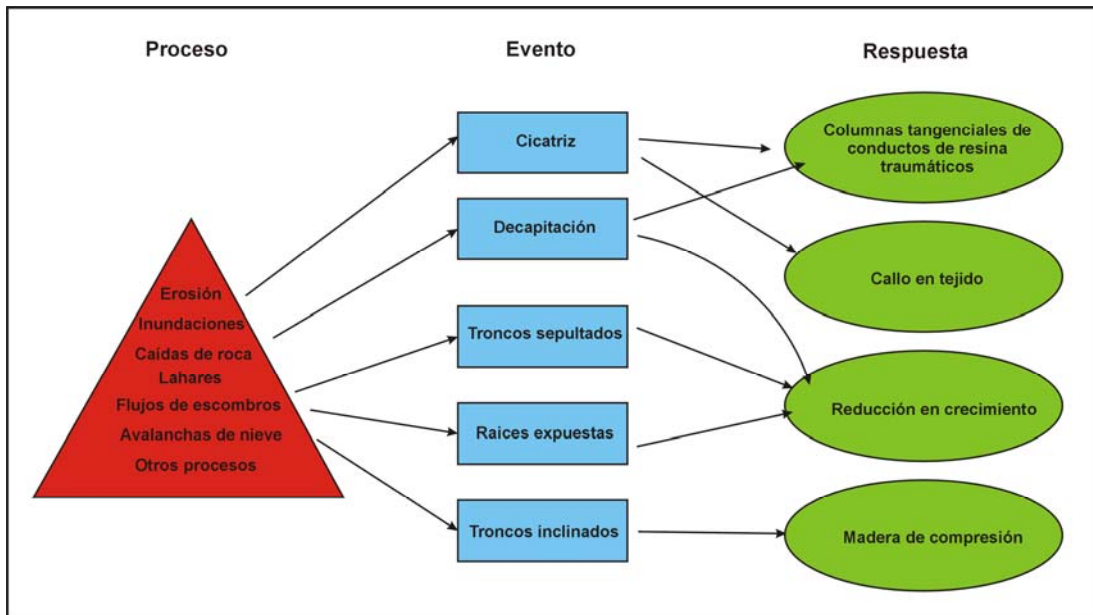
Proceso

Evento

Respuesta

Erosión
Inundaciones
Caídas de roca
Lahares
Flujos de escombros
Avalanchas de nieve
Otros procesos

Cicatriz

Decapitación

Troncos sepultados

Raices expuestas

Troncos inclinados

Columnas tangenciales de conductos de resina traumáticos

Callo en tejido

Reducción en crecimiento

Madera de compresión